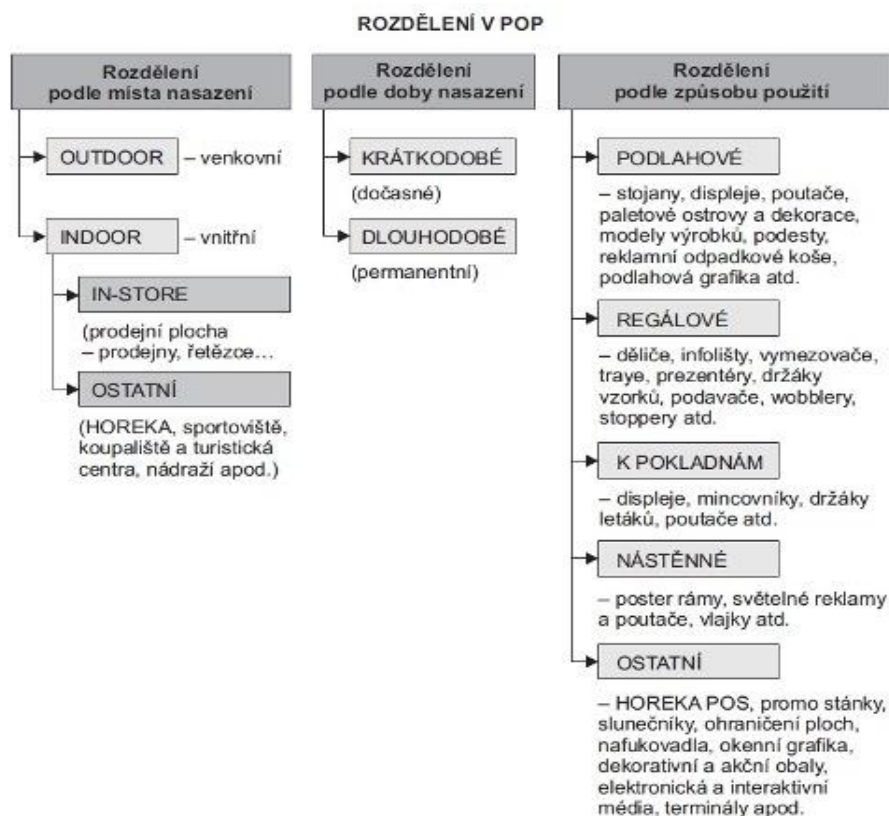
ROZDĚLENÍ V POP

Rozdělení podle místa nasazení

OUTDOOR – venkovní

INDOOR – vnitřní

IN-STORE

(prodejní plocha – prodejny, řetězce...

OSTATNÍ

(HOREKA, sportoviště, koupaliště a turistická centra, nádraží apod.)

Rozdělení podle doby nasazení

KRÁTKODOBÉ

(dočasné)

DLOUHODOBÉ

(permanentní)

Rozdělení podle způsobu použití

PODLAHOVÉ

– stojany, displeje, poutače, paletové ostrovy a dekorace, modely výrobků, podesty, reklamní odpadkové koše, podlahová grafika atd.

REGÁLOVÉ

– děliče, infolišty, vymezovače, traye, prezentéry, držáky vzorků, podavače, wobblery, stoppery atd.

K POKLADNÁM

– displeje, mincovníky, držáky letáků, poutače atd.

NÁSTĚNNÉ

– poster rámy, světelné reklamy a poutače, vlajky atd.

OSTATNÍ

– HOREKA POS, promo stánky, slunečníky, ohraničení ploch, nafukovadla, okenní grafika, dekorativní a akční obaly, elektronická a interaktivní média, terminály apod.